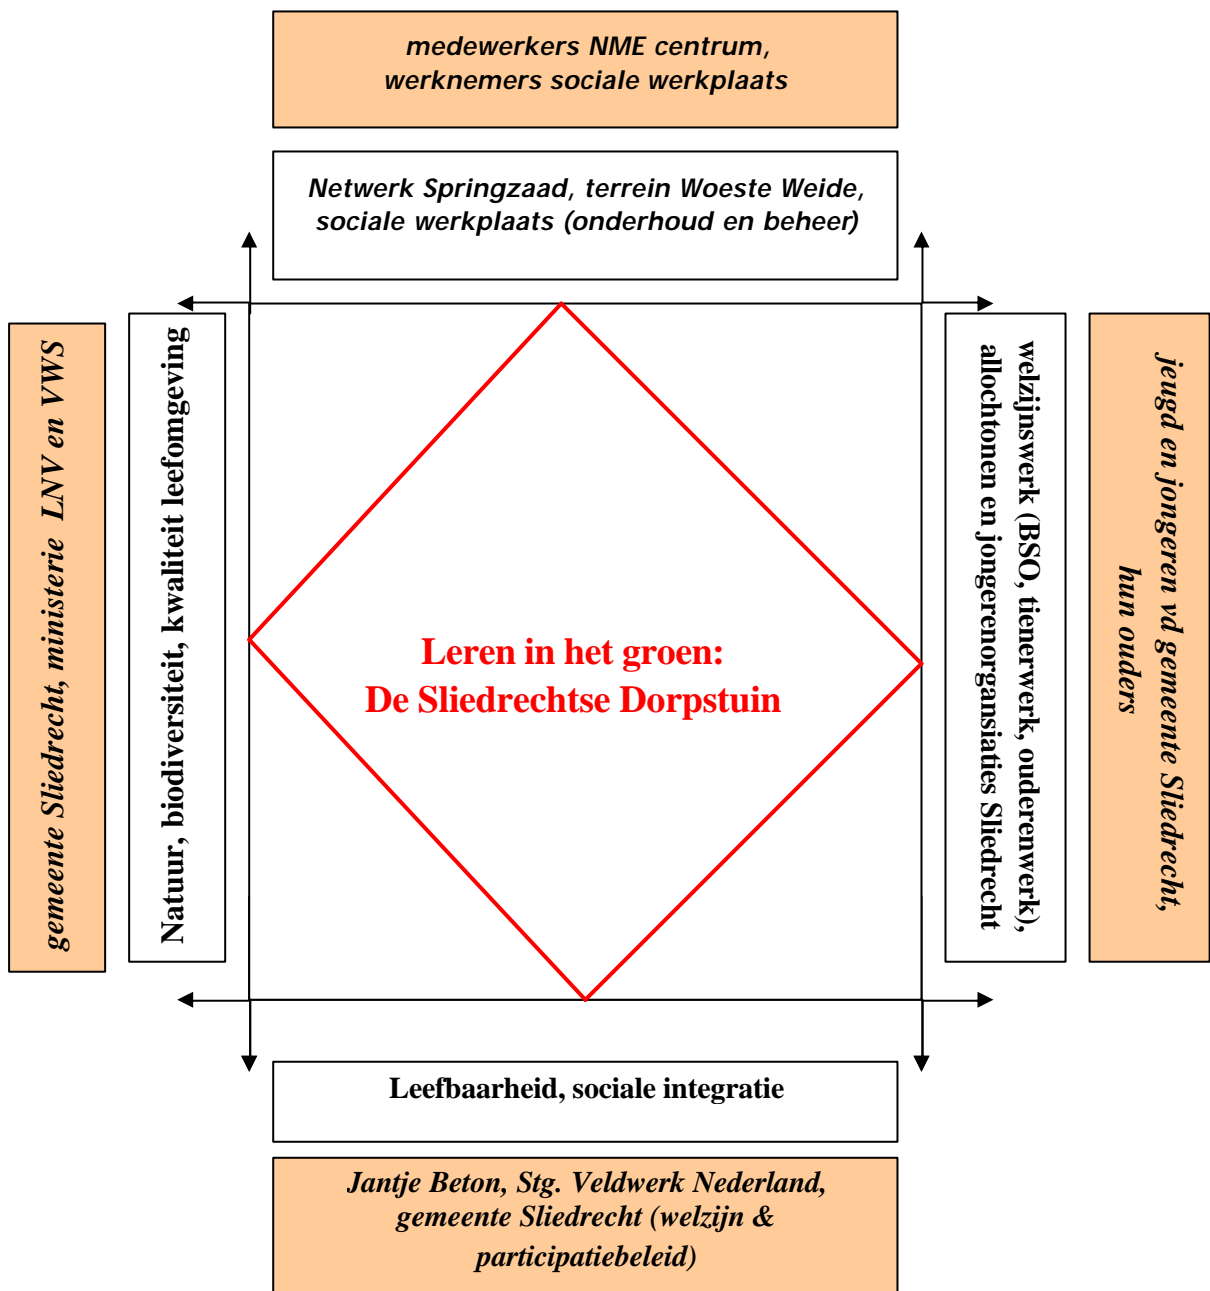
medewerkers NME centrum, werknemers sociale werkplaats

Netwerk Springzaad, terrein Woeste Weide, sociale werkplaats (onderhoud en beheer)

gemeente Sliedrecht, ministerie LNV en VWS

Natuur, biodiversiteit, kwaliteit leefomgeving

Leren in het groen:
De Sliedrechtse Dorpstuin

welzijnswerk (BSO, tienerwerk, ouderenwerk), allochtonen en jongerenorgansiaties Sliedrecht

jeugd en jongeren vd gemeente Sliedrecht, hun ouders

Leefbaarheid, sociale integratie

Jantje Beton, Stg. Veldwerk Nederland, gemeente Sliedrecht (welzijn & participatiebeleid)